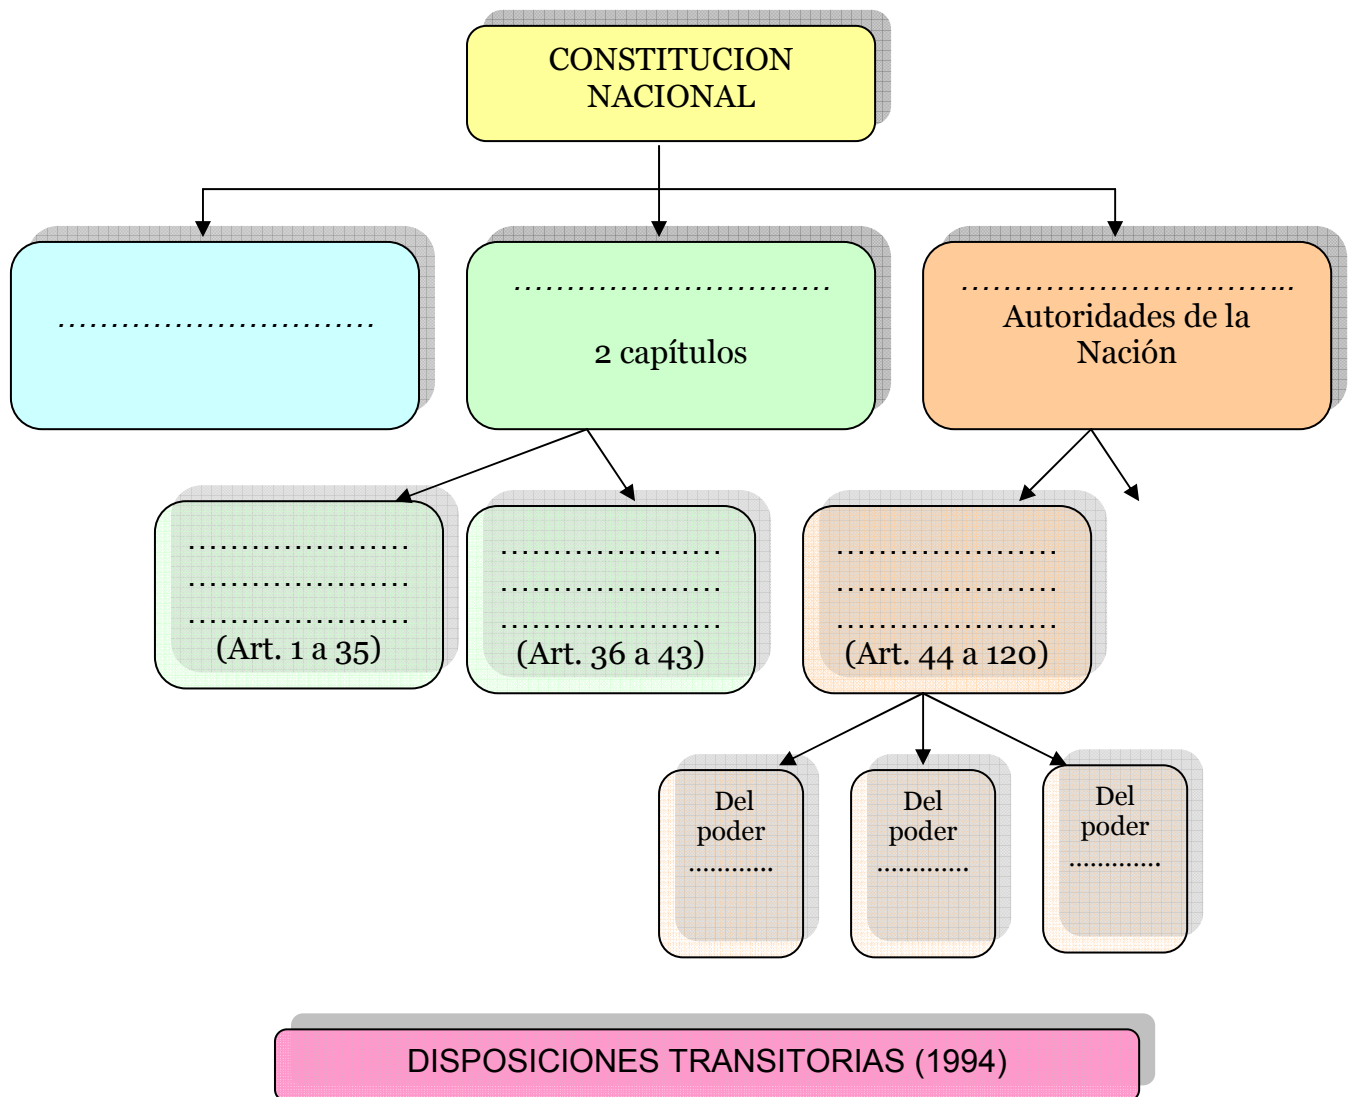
CONSTITUCION NACIONAL

……………………………

……………………………

2 capítulos

……………………………..
Autoridades de la Nación

…………………
…………………
…………………
(Art. 1 a 35)

…………………
…………………
…………………
(Art. 36 a 43)

…………………
…………………
…………………
(Art. 44 a 120)

Del poder …………

Del poder …………

Del poder …………

DISPOSICIONES TRANSITORIAS (1994)